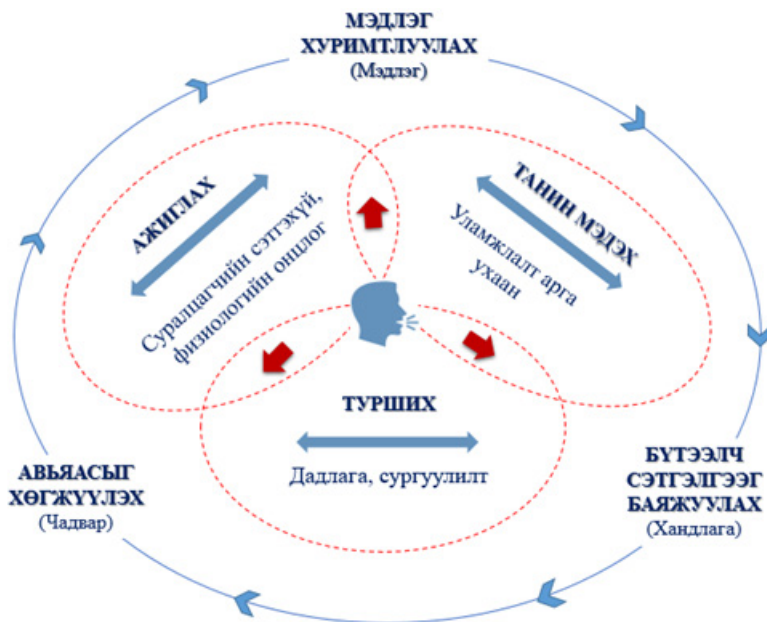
МЭДЛЭГ ХУРИМТЛУУЛАХ
(Мэдлэг)

АЖИГЛАХ

Суралцагчийн сэтгэхүй, физиологийн онцлог

ТАНИН МЭДЭХ

Уламжлалт арга ухаан

ТУРШИХ

Дадлага, сургуулилт

АВЬЯАСЫГ ХӨГЖҮҮЛЭХ
(Чадвар)

БҮТЭЭЛЧ СЭТГЭЛГЭЭГ БАЯЖУУЛАХ
(Хандлага)